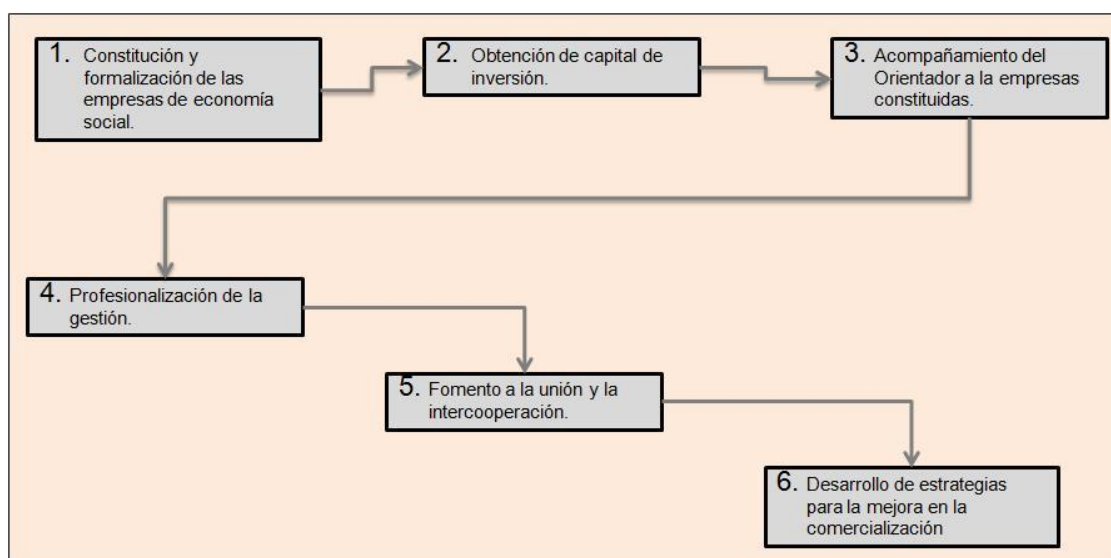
1. Constitución y formalización de las empresas de economía social.

2. Obtención de capital de inversión.

3. Acompañamiento del Orientador a la empresas constituidas.

4. Profesionalización de la gestión.

5. Fomento a la unión y la intercooperación.

6. Desarrollo de estrategias para la mejora en la comercialización